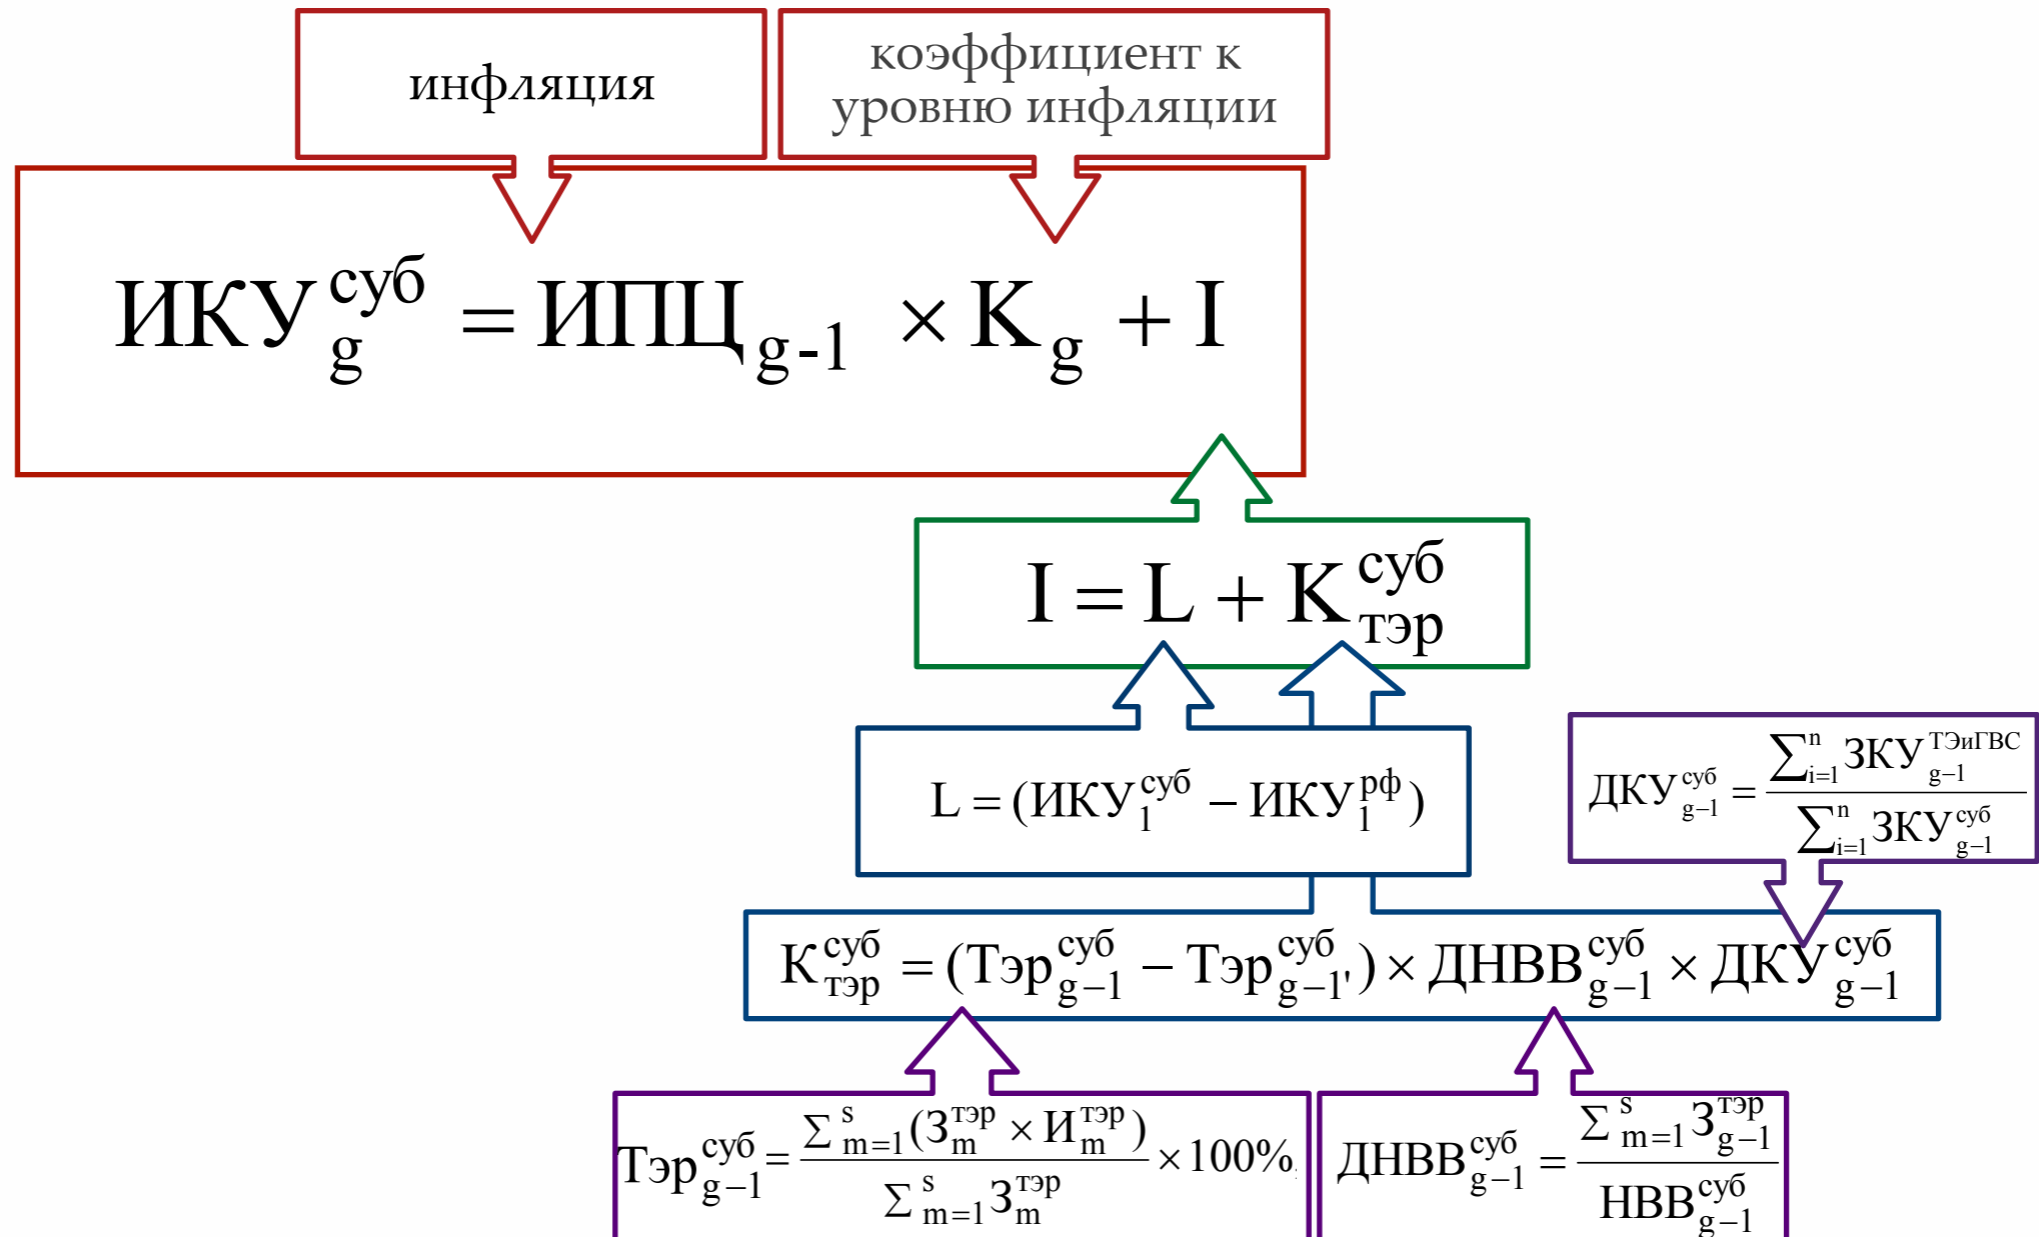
инфляция

коэффициент к уровню инфляции

$ИКУ_{g}^{суб} = ИПЦ_{g-1} \times K_{g} + I$

$I = L + K_{тэр}^{суб}$

$L = (ИКУ_{1}^{суб} - ИКУ_{1}^{рф})$

$ДКУ_{g-1}^{суб} = \frac{\sum_{i=1}^{n} ЗКУ_{g-1}^{ТЭиГВС}}{\sum_{i=1}^{n} ЗКУ_{g-1}^{суб}}$

$K_{тэр}^{суб} = (Тэр_{g-1}^{суб} - Тэр_{g-1'}^{суб}) \times ДНВВ_{g-1}^{суб} \times ДКУ_{g-1}^{суб}$

$Тэр_{g-1}^{суб} = \frac{\sum_{m=1}^{s}(З_{m}^{тэр} \times И_{m}^{тэр})}{\sum_{m=1}^{s} З_{m}^{тэр}} \times 100\%$

$ДНВВ_{g-1}^{суб} = \frac{\sum_{m=1}^{s} З_{g-1}^{тэр}}{НВВ_{g-1}^{суб}}$